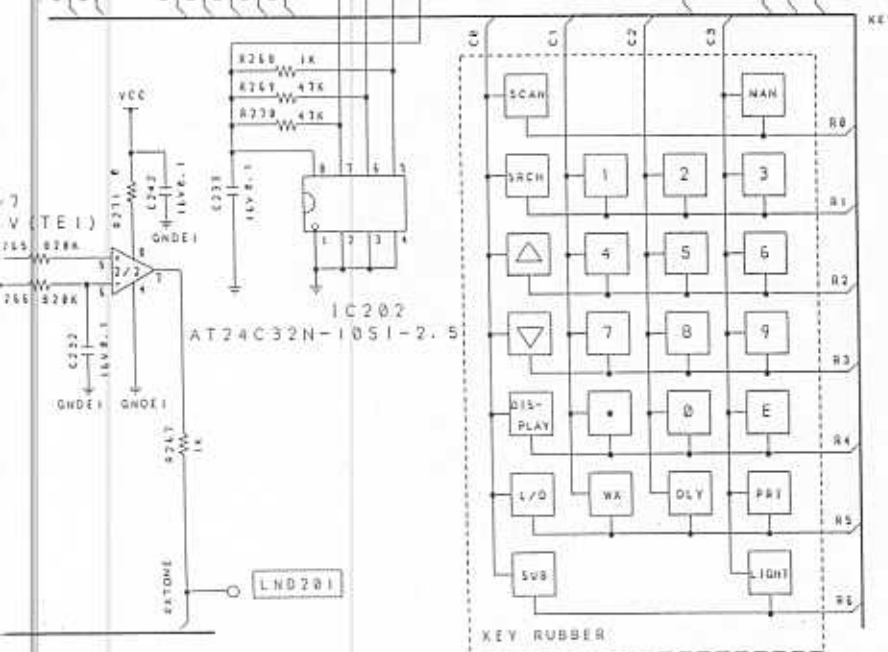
KE
C0 C1 C2 C3
R268 1K
R269 47K
R270 47K
VCC
C242 16V0.1
R271 0
GNDE1
C233 16V0.1
8 7 6 5
1 2 3 4
IC202
AT24C32N-10SI-2.5
7
V(TE1)
R265 820K
R266 820K
2/2
C232 16V0.1
GNDE1 GNDE1
R267 1K
EXTONE
LND201
SCAN
MAN
R0
SRCH
1
2
3
R1
4
5
6
R2
7
8
9
R3
DIS-PLAY
•
0
E
R4
L/O
WX
DLY
PRI
R5
SUB
LIGHT
R6
KEY RUBBER